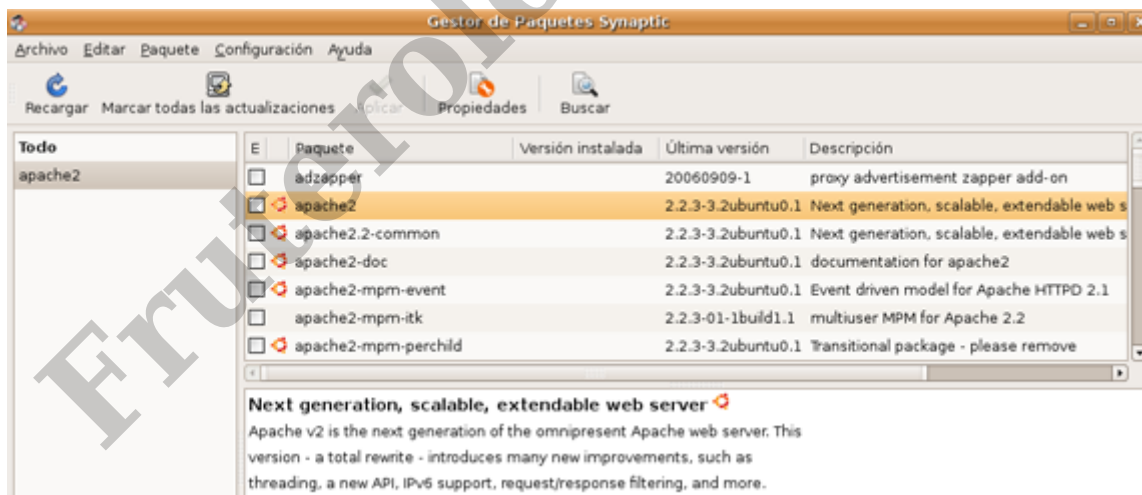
Gestor de Paquetes Synaptic

Archivo Editar Paquete Configuración Ayuda

Recargar Marcar todas las actualizaciones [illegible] Propiedades Buscar

Todo
apache2

| E | Paquete | Versión instalada | Última versión | Descripción |
|---|---|---|---|---|
| | adzapper | | 20060909-1 | proxy advertisement zapper add-on |
| | apache2 | | 2.2.3-3.2ubuntu0.1 | Next generation, scalable, extendable web s |
| | apache2.2-common | | 2.2.3-3.2ubuntu0.1 | Next generation, scalable, extendable web s |
| | apache2-doc | | 2.2.3-3.2ubuntu0.1 | documentation for apache2 |
| | apache2-mpm-event | | 2.2.3-3.2ubuntu0.1 | Event driven model for Apache HTTPD 2.1 |
| | apache2-mpm-itk | | 2.2.3-01-1build1.1 | multiuser MPM for Apache 2.2 |
| | apache2-mpm-perchild | | 2.2.3-3.2ubuntu0.1 | Transitional package - please remove |

Next generation, scalable, extendable web server

Apache v2 is the next generation of the omnipresent Apache web server. This version - a total rewrite - introduces many new improvements, such as threading, a new API, IPv6 support, request/response filtering, and more.

Fruterolo